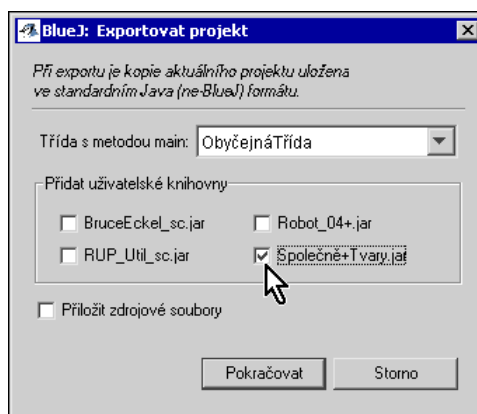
BlueJ: Exportovat projekt

Při exportu je kopie aktuálního projektu uložena ve standardním Java (ne-BlueJ) formátu.

Třída s metodou main: ObyčejnáTřída

Přidat uživatelské knihovny

BruceEckel_sc.jar

Robot_04+.jar

RUP_Util_sc.jar

Společné+Tvary.jar

Přiložit zdrojové soubory

Pokračovat

Storno